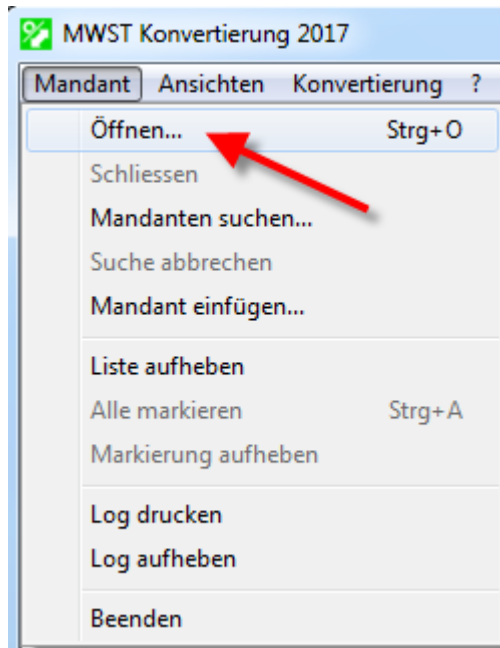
MWST Konvertierung 2017

Mandant Ansichten Konvertierung ?

Öffnen... Strg+O
Schliessen
Mandanten suchen...
Suche abbrechen
Mandant einfügen...

Liste aufheben
Alle markieren Strg+A
Markierung aufheben

Log drucken
Log aufheben

Beenden